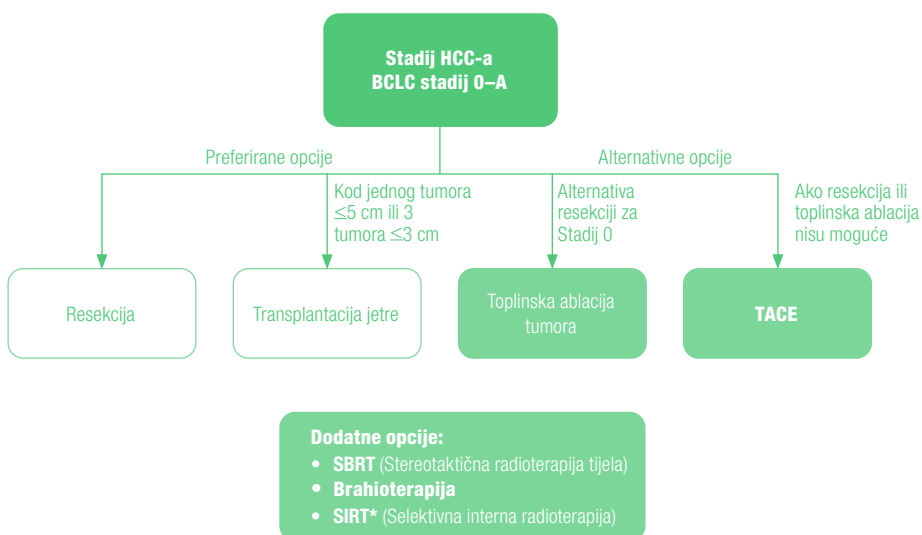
Stadij HCC-a
BCLC stadij 0–A

Preferirane opcije

Alternativne opcije

Kod jednog tumora $\leq$5 cm ili 3 tumora $\leq$3 cm

Alternativa resekciji za Stadij 0

Ako resekcija ili toplinska ablacija nisu moguće

Resekcija

Transplantacija jetre

Toplinska ablacija tumora

TACE

Dodatne opcije:
• SBRT (Stereotaktična radioterapija tijela)
• Brahioterapija
• SIRT* (Selektivna interna radioterapija)